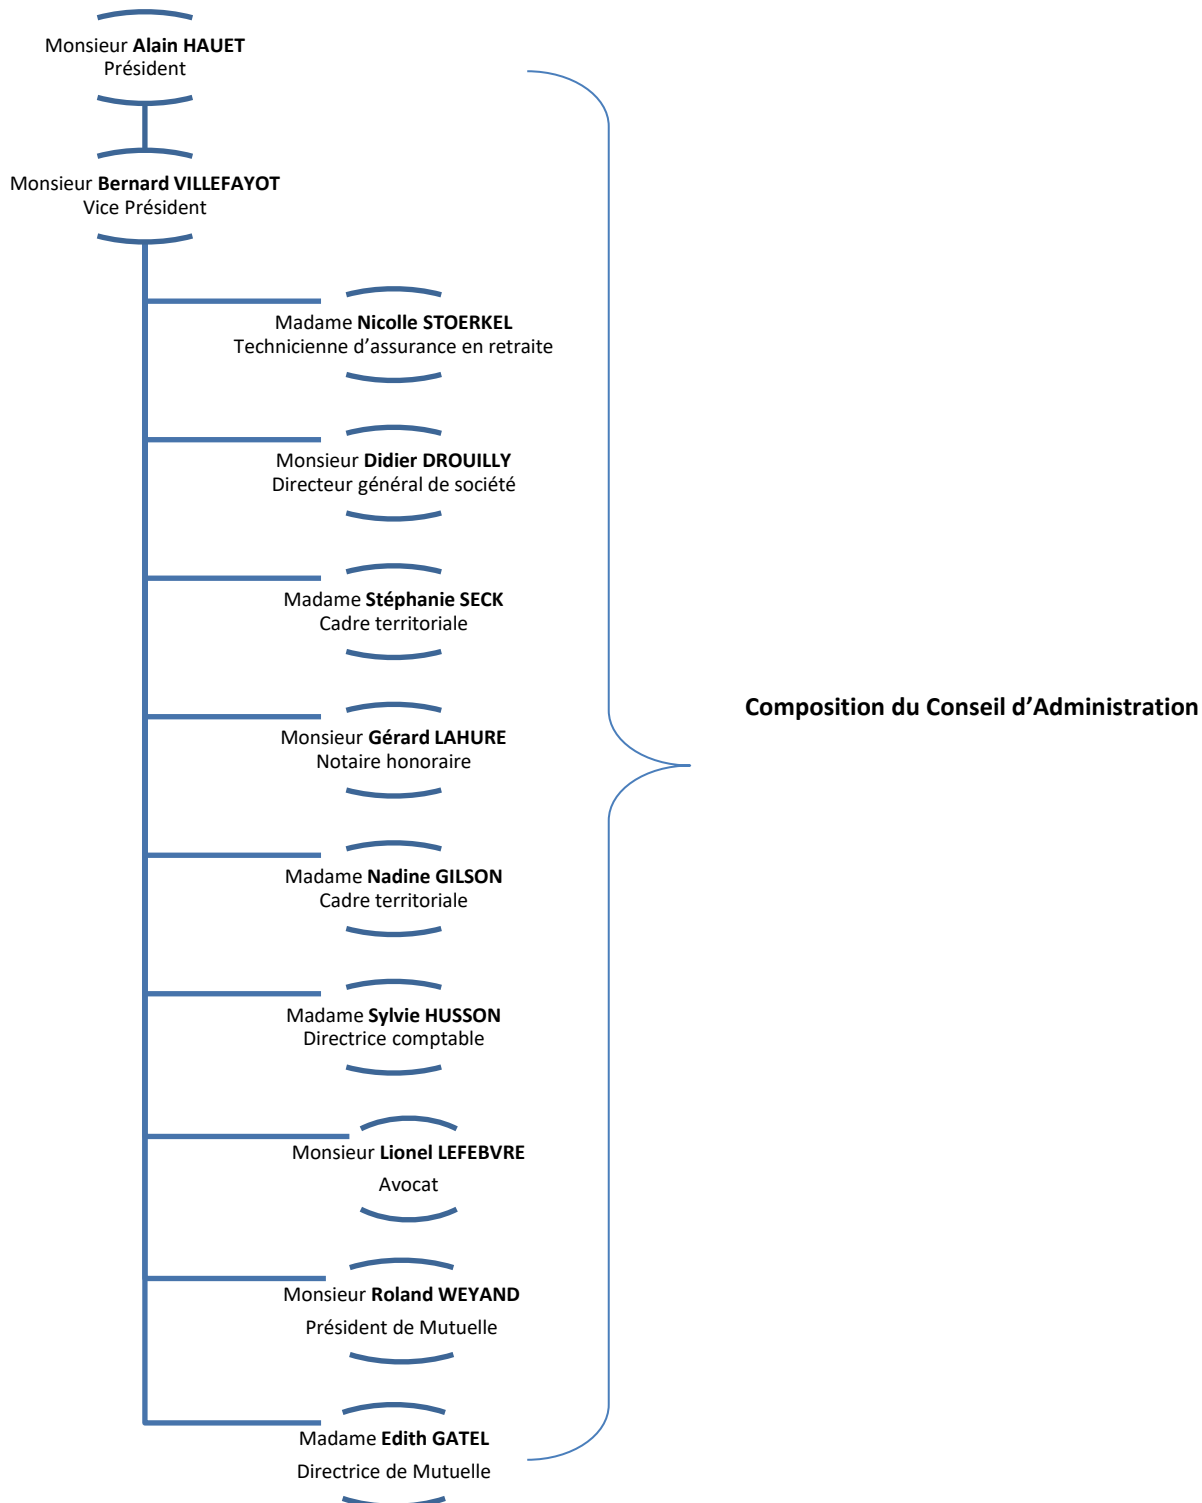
Monsieur **Alain HAUET**
Président

Monsieur **Bernard VILLEFAYOT**
Vice Président

Madame **Nicolle STOERKEL**
Technicienne d'assurance en retraite

Monsieur **Didier DROUILLY**
Directeur général de société

Madame **Stéphanie SECK**
Cadre territoriale

Monsieur **Gérard LAHURE**
Notaire honoraire

Madame **Nadine GILSON**
Cadre territoriale

Madame **Sylvie HUSSON**
Directrice comptable

Monsieur **Lionel LEFEBVRE**
Avocat

Monsieur **Roland WEYAND**
Président de Mutuelle

Madame **Edith GATEL**
Directrice de Mutuelle

**Composition du Conseil d'Administration**